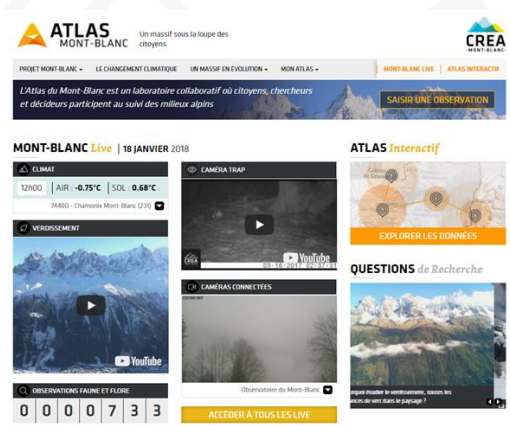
ATLAS MONT-BLANC

Un massif sous la loupe des citoyens

CREA MONT-BLANC

PROJET MONT-BLANC ▾ LE CHANGEMENT CLIMATIQUE UN MASSIF EN ÉVOLUTION ▾ MON ATLAS ▾ MONT-BLANC LIVE ATLAS INTERACTIF

L'Atlas du Mont-Blanc est un laboratoire collaboratif où citoyens, chercheurs et décideurs participent au suivi des milieux alpins

SAISIR UNE OBSERVATION

MONT-BLANC Live | 18 JANVIER 2018

CLIMAT

12h00 | AIR : -0.75°C | SOL : 0.68°C

74400 - Chamonix Mont-Blanc (231)

VERDISSEMENT

YouTube

OBSERVATIONS FAUNE ET FLORE

0 0 0 0 7 3 3

CAMÉRA TRAP

CREA

YouTube

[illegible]

CAMÉRAS CONNECTÉES

Observatoire du Mont-Blanc

ACCÉDER À TOUS LES LIVE

ATLAS Interactif

EXPLORER LES DONNÉES

QUESTIONS de Recherche

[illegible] étudier le verdissement, tous les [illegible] de vert dans le paysage ?